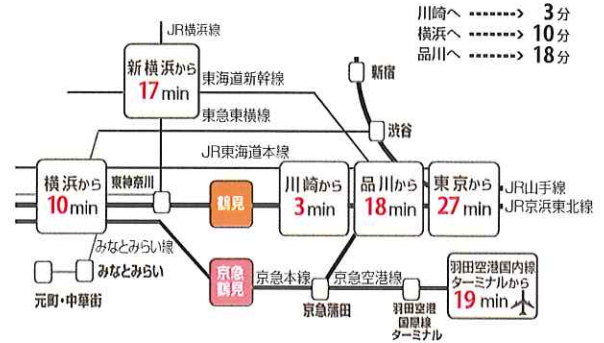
川崎へ -------> 3分
横浜へ -------> 10分
品川へ -------> 18分

JR横浜線
新横浜から
17min
東海道新幹線
新宿
東急東横線
渋谷
JR東海道本線
横浜から
10min
東神奈川
鶴見
川崎から
3min
品川から
18min
東京から
27min
JR山手線
JR京浜東北線
みなとみらい線
みなとみらい
元町・中華街
京急鶴見
京急本線
京急空港線
京急蒲田
羽田空港国際線ターミナル
羽田空港国内線ターミナルから
19min